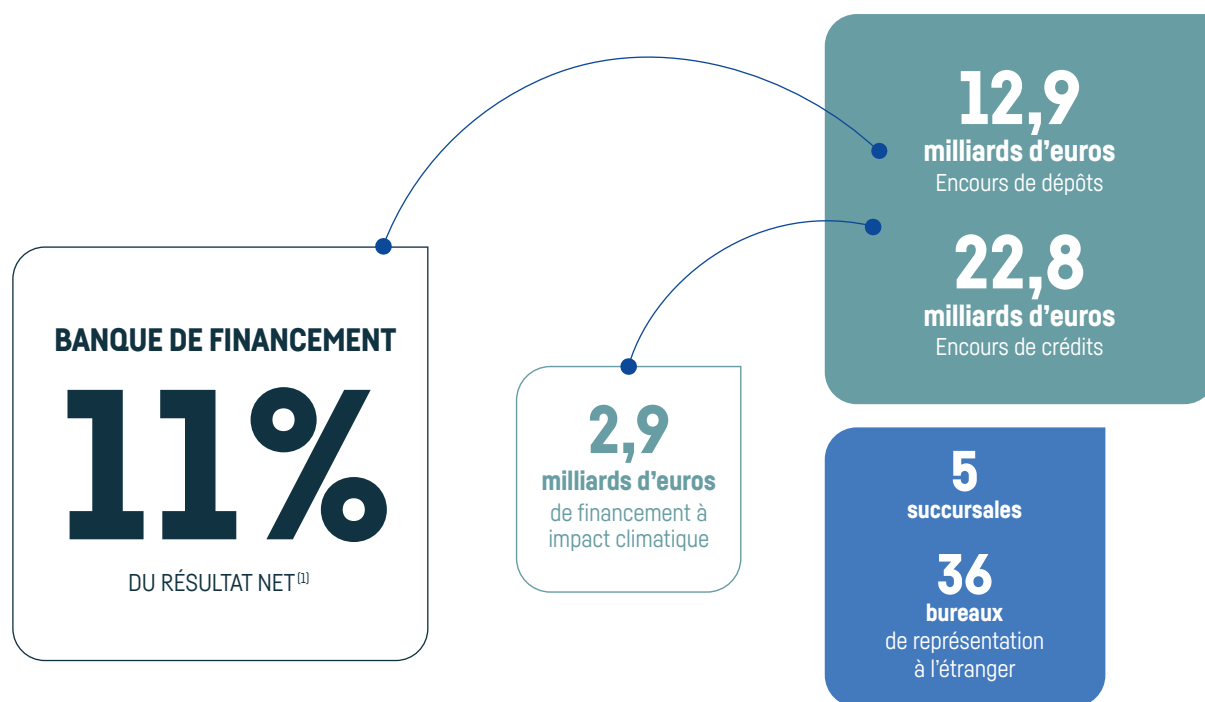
12,9
milliards d’euros
Encours de dépôts

22,8
milliards d’euros
Encours de crédits

BANQUE DE FINANCEMENT
11%
DU RÉSULTAT NET$^{(1)}$

2,9
milliards d’euros
de financement à impact climatique

5
succursales

36
bureaux
de représentation à l’étranger